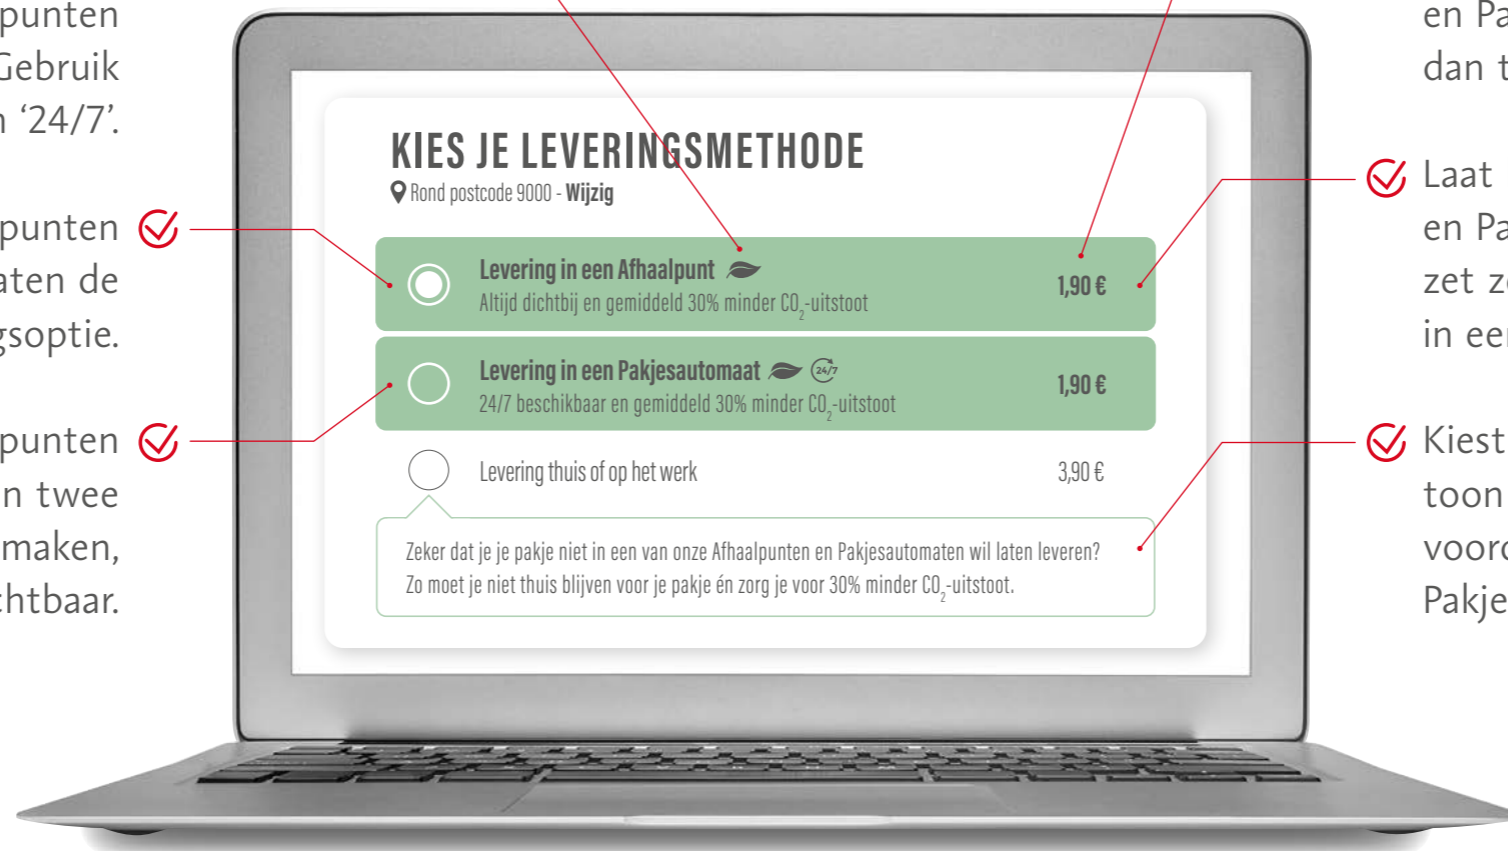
punten
Gebruik
n '24/7'.

punten
aten de
gsoptie.

punten
n twee
maken,
htbaar.

KIES JE LEVERINGSMETHODE
Rond postcode 9000 - Wijzig

Levering in een Afhaalpunt
Altijd dichtbij en gemiddeld 30% minder $CO_2$-uitstoot
1,90 €

Levering in een Pakjesautomaat 24/7
24/7 beschikbaar en gemiddeld 30% minder $CO_2$-uitstoot
1,90 €

Levering thuis of op het werk
3,90 €

Zeker dat je je pakje niet in een van onze Afhaalpunten en Pakjesautomaten wil laten leveren? Zo moet je niet thuis blijven voor je pakje én zorg je voor 30% minder $CO_2$-uitstoot.

en Pa
dan t

Laat
en Pa
zet z
in een

Kiest
toon
voor
Pakje